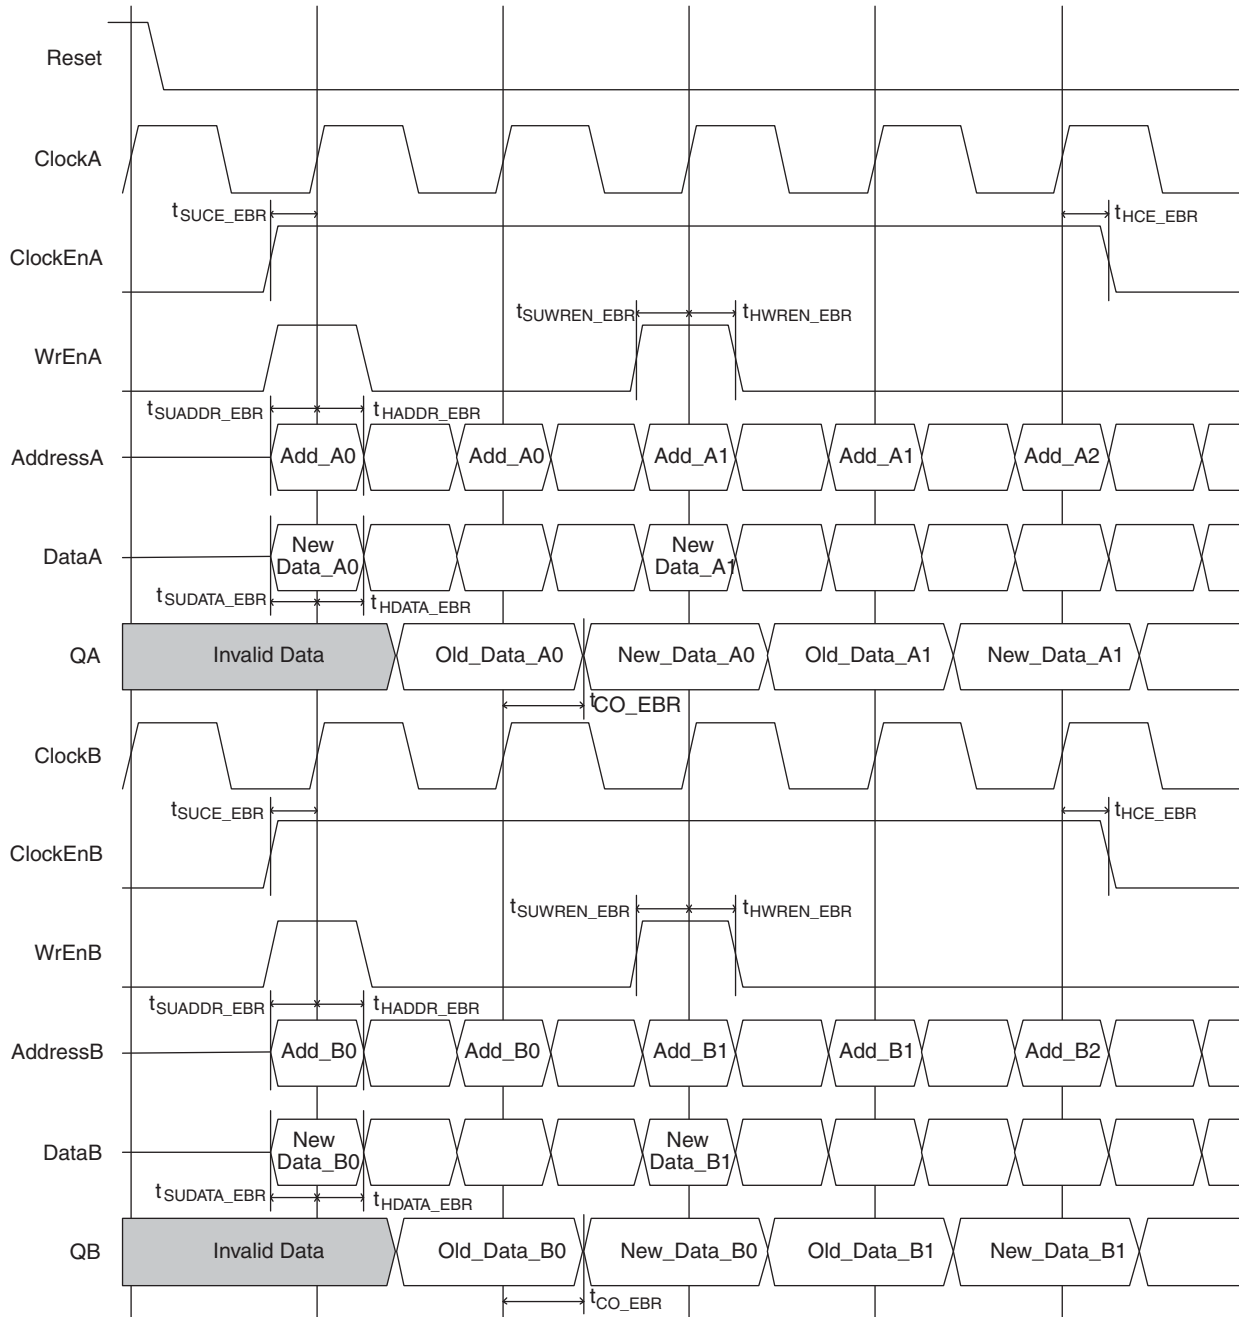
Reset

ClockA

$t_{SUCE\_EBR}$

$t_{HCE\_EBR}$

ClockEnA

$t_{SUWREN\_EBR}$

$t_{HWREN\_EBR}$

WrEnA

$t_{SUADDR\_EBR}$

$t_{HADDR\_EBR}$

AddressA

Add_A0

Add_A0

Add_A1

Add_A1

Add_A2

DataA

New Data_A0

New Data_A1

$t_{SUDATA\_EBR}$

$t_{HDATA\_EBR}$

QA

Invalid Data

Old_Data_A0

New_Data_A0

Old_Data_A1

New_Data_A1

$t_{CO\_EBR}$

ClockB

$t_{SUCE\_EBR}$

$t_{HCE\_EBR}$

ClockEnB

$t_{SUWREN\_EBR}$

$t_{HWREN\_EBR}$

WrEnB

$t_{SUADDR\_EBR}$

$t_{HADDR\_EBR}$

AddressB

Add_B0

Add_B0

Add_B1

Add_B1

Add_B2

DataB

New Data_B0

New Data_B1

$t_{SUDATA\_EBR}$

$t_{HDATA\_EBR}$

QB

Invalid Data

Old_Data_B0

New_Data_B0

Old_Data_B1

New_Data_B1

$t_{CO\_EBR}$